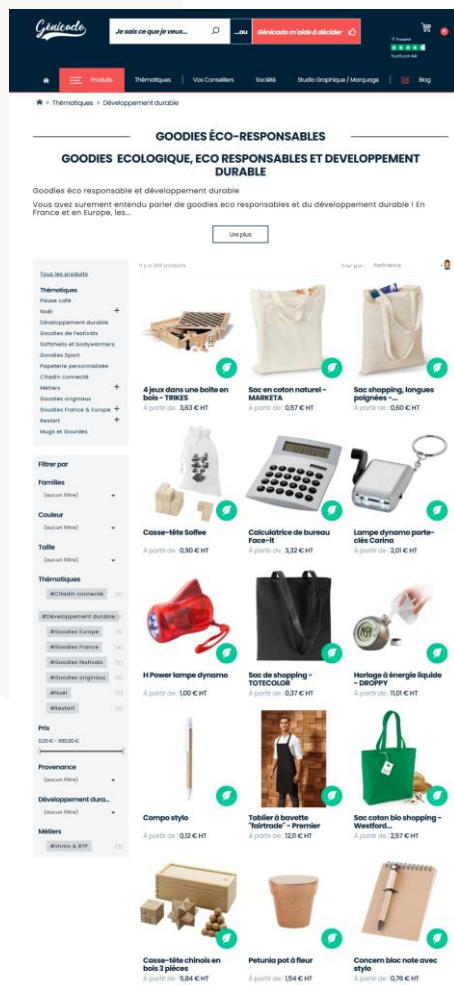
Génicado

Je sais ce que je veux... | ...ou | Génicado m'aide à décider

Trustpilot

Produits | Thématiques | Vos Conseillers | Société | Studio Graphique / Marquage | Blog

Thématiques > Développement durable

GOODIES ÉCO-RESPONSABLES

GOODIES ECOLOGIQUE, ECO RESPONSABLES ET DEVELOPPEMENT DURABLE

Goodies éco responsable et développement durable

Vous avez surement entendu parler de goodies eco responsables et du développement durable ! En France et en Europe, les...

Lire plus

Il y a 390 produits | Trier par : Pertinence

Tous les produits

Thématiques
Pause café
Noël +
Développement durable
Goodies de Festivals
Softshells et bodywarmers
Goodies Sport
Papeterie personnalisée
Citadin connecté
Métiers +
Goodies originaux
Goodies France & Europe +
Restart +
Mugs et Gourdes

Filtrer par

Familles
(aucun filtre)

Couleur
(aucun filtre)

Taille
(aucun filtre)

Thématiques
#Citadin connecté
#Développement durable
#Goodies Europe
#Goodies France
#Goodies festivals
#Goodies originaux
#Noël
#Restart

Prix
0,00 € - 900,00 €

Provenance
(aucun filtre)

Développement dura...
(aucun filtre)

Métiers
#Immo & BTP

4 jeux dans une boite en bois - TRIKES
À partir de : 3,63 € HT

Sac en coton naturel - MARKETA
À partir de : 0,57 € HT

Sac shopping, longues poignées -...
À partir de : 0,60 € HT

Casse-tête Solfee
À partir de : 0,90 € HT

Calculatrice de bureau Face-it
À partir de : 3,32 € HT

Lampe dynamo porte-clés Carina
À partir de : 2,01 € HT

H Power lampe dynamo
À partir de : 1,00 € HT

Sac de shopping - TOTECOLOR
À partir de : 0,37 € HT

Horloge à énergie liquide - DROPPY
À partir de : 11,01 € HT

Compo stylo
À partir de : 0,12 € HT

Tablier à bavette "fairtrade" - Premier
À partir de : 12,11 € HT

Sac coton bio shopping - Westford...
À partir de : 2,57 € HT

Casse-tête chinois en bois 3 pièces
À partir de : 5,84 € HT

Petunia pot à fleur
À partir de : 1,54 € HT

Concern bloc note avec stylo
À partir de : 0,76 € HT